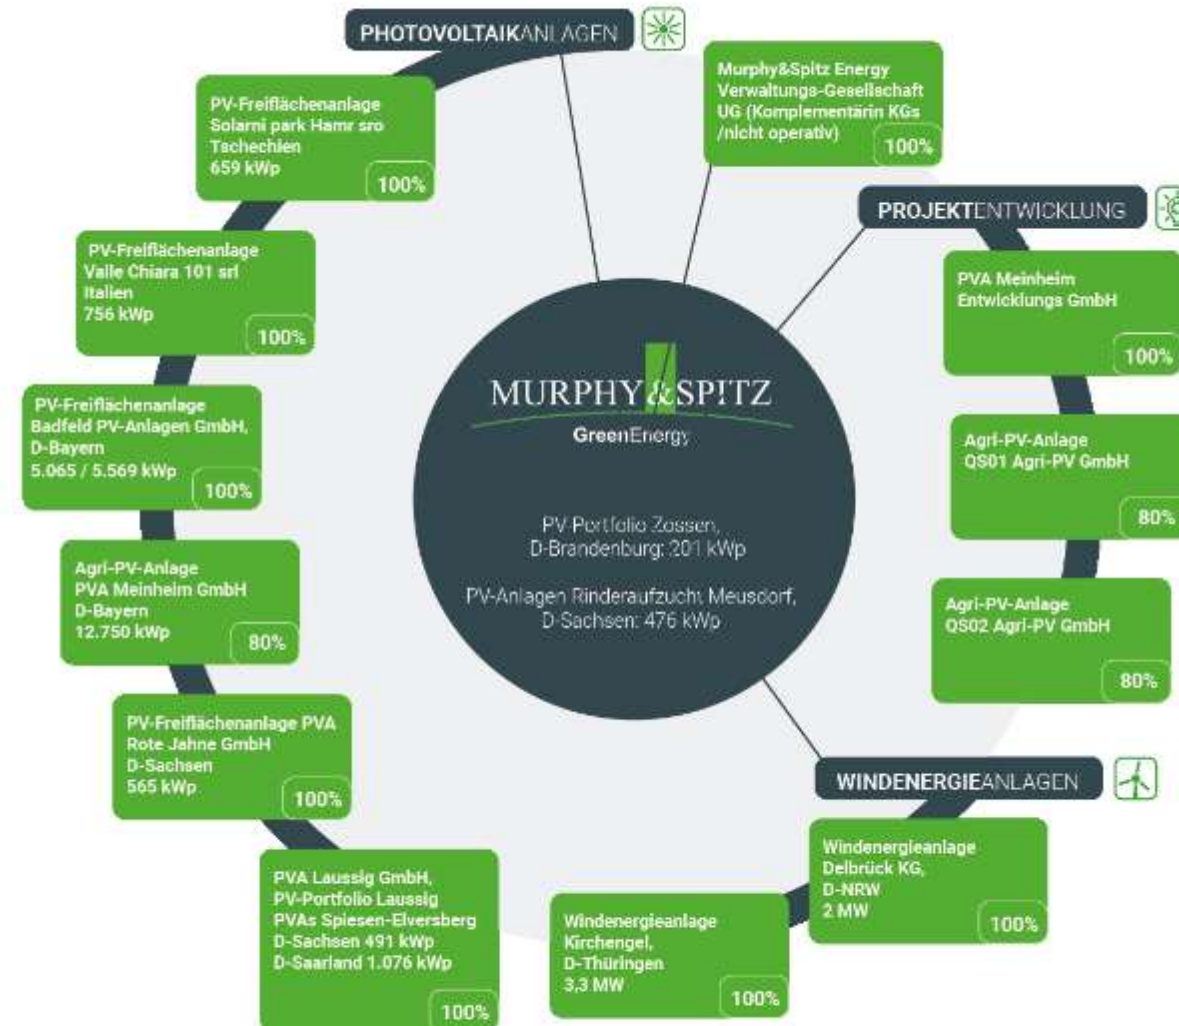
PHOTOVOLTAIKANLAGEN

Murphy&Spitz Energy Verwaltungs-Gesellschaft UG (Komplementärin KGs /nicht operativ)
100%

PV-Freiflächenanlage Solarni park Hamr sro Tschechien 659 kWp
100%

PROJEKTENTWICKLUNG

PV-Freiflächenanlage Valle Chiara 101 srl Italien 756 kWp
100%

PVA Meinheim Entwicklungs GmbH
100%

MURPHY&SPITZ
GreenEnergy

PV-Freiflächenanlage Badfeld PV-Anlagen GmbH, D-Bayern 5.065 / 5.569 kWp
100%

Agri-PV-Anlage QS01 Agri-PV GmbH
80%

PV-Portfolio Zossen, D-Brandenburg: 201 kWp

PV-Anlagen Rinderaufzucht Meusdorf, D-Sachsen: 476 kWp

Agri-PV-Anlage PVA Meinheim GmbH D-Bayern 12.750 kWp
80%

Agri-PV-Anlage QS02 Agri-PV GmbH
80%

PV-Freiflächenanlage PVA Rote Jahne GmbH D-Sachsen 565 kWp
100%

WINDENERGIEANLAGEN

Windenergieanlage Delbrück KG, D-NRW 2 MW
100%

PVA Laussig GmbH, PV-Portfolio Laussig PVAs Spiesen-Elversberg D-Sachsen 491 kWp D-Saarland 1.076 kWp
100%

Windenergieanlage Kirchengel, D-Thüringen 3,3 MW
100%